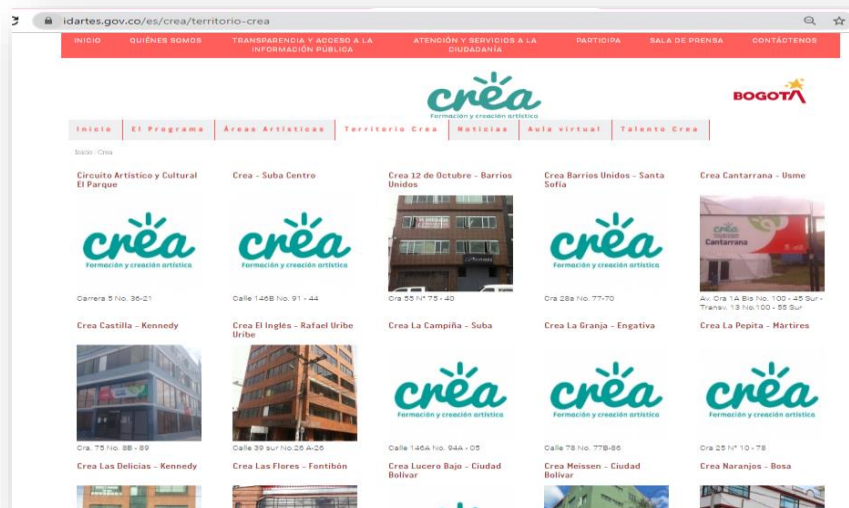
idartes.gov.co/es/crea/territorio-crea

INICIO QUIÉNES SOMOS TRANSPARENCIA Y ACCESO A LA INFORMACIÓN PÚBLICA ATENCIÓN Y SERVICIOS A LA CIUDADANÍA PARTICIPA SALA DE PRENSA CONTÁCTENOS

crea
Formación y creación artística

BOGOTÁ

Inicio El Programa Áreas Artísticas Territorio Crea Noticias Aula virtual Talento Crea

Inicio · Crea

Circuito Artístico y Cultural El Parque
crea Formación y creación artística
Carrera 5 No. 36-21

Crea - Suba Centro
crea Formación y creación artística
Calle 146B No. 91 - 44

Crea 12 de Octubre - Barrios Unidos
Cra 55 N° 75 - 40

Crea Barrios Unidos - Santa Sofía
crea Formación y creación artística
Cra 28a No. 77-70

Crea Cantarrana - Usme
crea Cantarrana
Av. Cra 1A Bis No. 100 - 45 Sur - Transv. 13 No.100 - 55 Sur

Crea Castilla - Kennedy
Cra. 75 No. 8B - 89

Crea El Inglés - Rafael Uribe Uribe
Calle 39 sur No.26 A-26

Crea La Campiña - Suba
crea Formación y creación artística
Calle 146A No. 94A - 05

Crea La Granja - Engativa
crea Formación y creación artística
Calle 78 No. 77B-86

Crea La Pepita - Mártires
crea Formación y creación artística
Cra 25 N° 10 - 78

Crea Las Delicias - Kennedy

Crea Las Flores - Fontibón

Crea Lucero Bajo - Ciudad Bolívar

Crea Meissen - Ciudad Bolívar

Crea Naranjos - Bosa